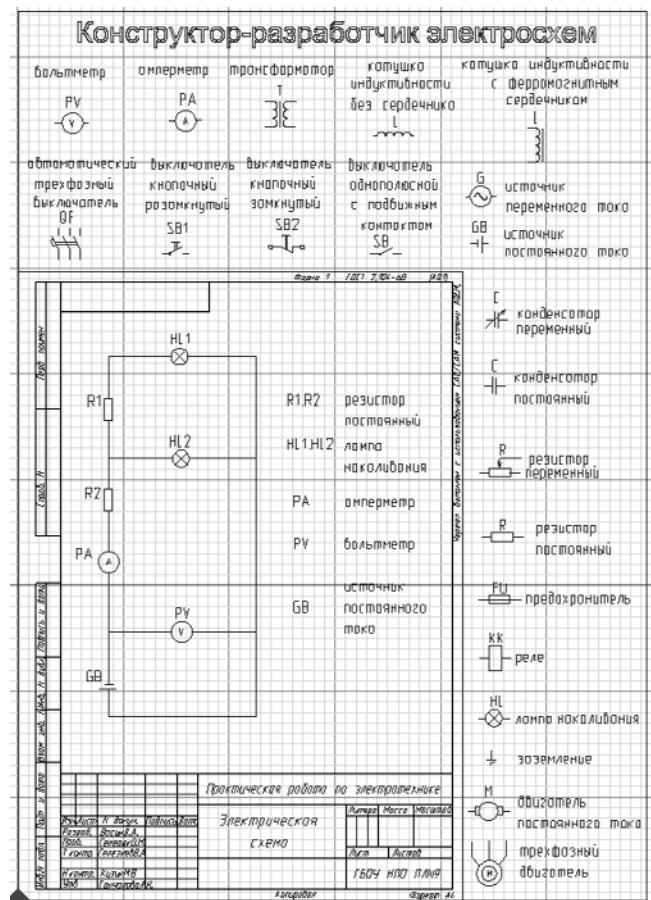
Конструктор-разработчик электросхем

вольтметр
PV
V

амперметр
PA
A

трансформатор
T

катушка индуктивности без сердечника
L

катушка индуктивности с ферромагнитным сердечником
L

автоматический трехфазный выключатель
QF

выключатель кнопочный разомкнутый
SB1

выключатель кнопочный замкнутый
SB2

выключатель однополюсной с подвижным контактом
SB

G
источник переменного тока

GB
источник постоянного тока

Форма 1 ГОСТ 2.104-68 Ф.2.1

HL1
R1
HL2
R2
PA
A
PV
V
GB

R1,R2 резистор постоянный
HL1,HL2 лампа накаливания
PA амперметр
PV вольтметр
GB источник постоянного тока

C
конденсатор переменный

C
конденсатор постоянный

R
резистор переменный

R
резистор постоянный

FU
предохранитель

KK
реле

HL
лампа накаливания

заземление

M
двигатель постоянного тока

M
трехфазный двигатель

Практическая работа по электротехнике

Электрическая схема

Изм. Лист № докум. Подпись Дата
Разраб. Васин В.А.
Пров. Семенов Ю.М.
Т.контр. Семенова В.А.
Н.контр. Хилин М.В.
Утв. Солнцева А.В.

Литера Масса Масштаб
Лист Листов
ГБОУ НПО ПЛ№9

Копировал Формат А4

Перв. примен.
Справ. №
Подп. и дата
Инв. № дубл.
Взам. инв. №
Подп. и дата
Инв. № подл.
Чертеж выполнен с использованием САПР/CAM системы